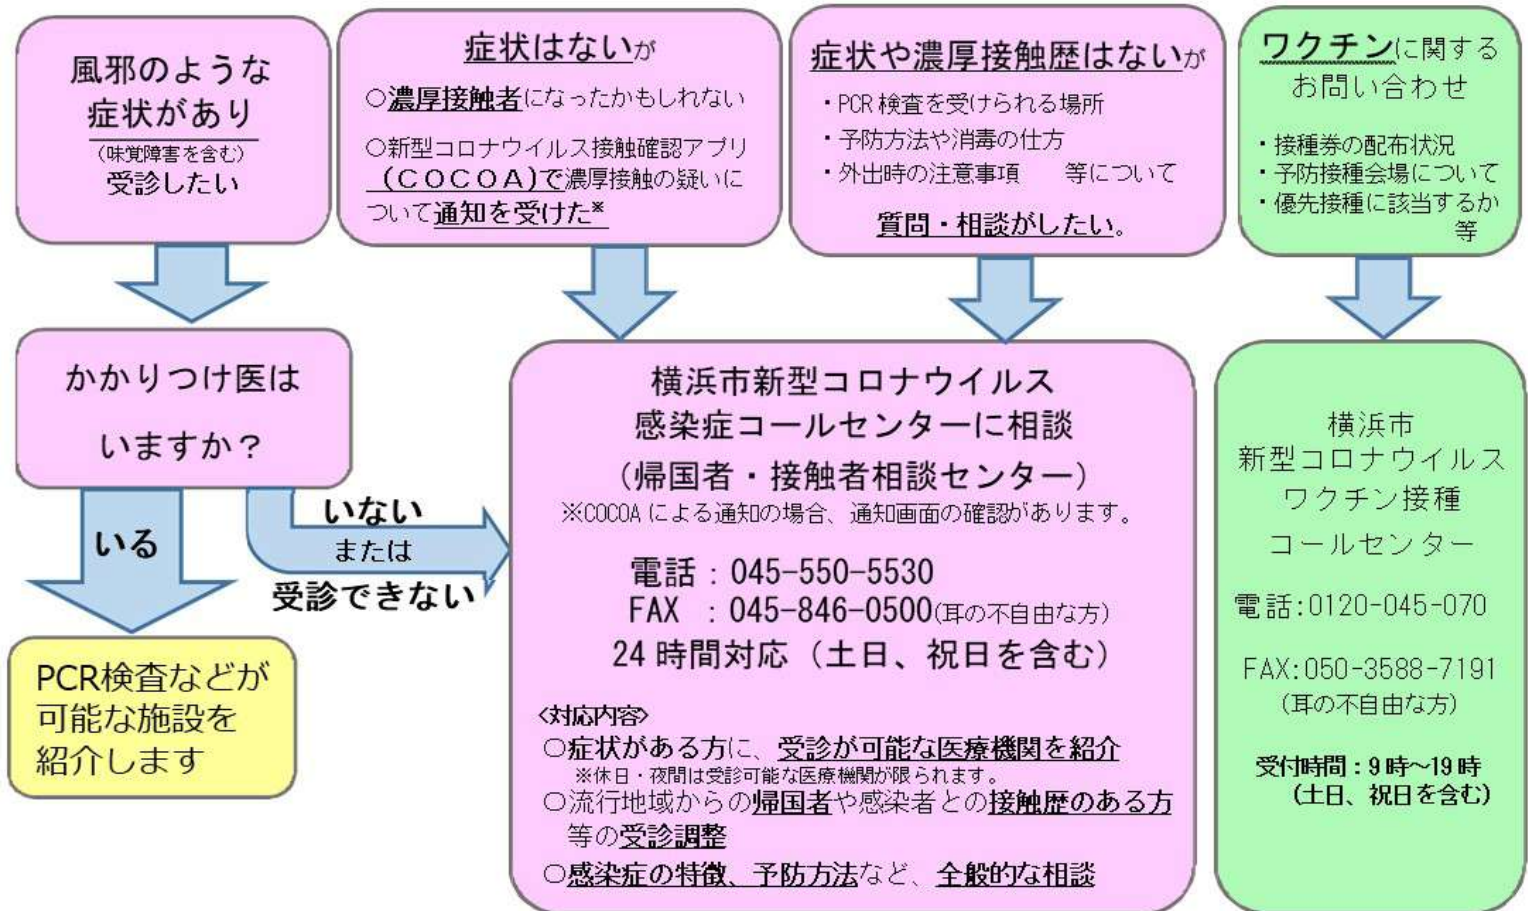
風邪のような症状があり
（味覚障害を含む）
受診したい

症状はないが
○濃厚接触者になったかもしれない
○新型コロナウイルス接触確認アプリ（COCOA）で濃厚接触の疑いについて通知を受けた※

症状や濃厚接触歴はないが
・PCR検査を受けられる場所
・予防方法や消毒の仕方
・外出時の注意事項　等について
質問・相談がしたい。

ワクチンに関するお問い合わせ
・接種券の配布状況
・予防接種会場について
・優先接種に該当するか　等

かかりつけ医はいますか？

いる

いない
または
受診できない

PCR検査などが可能な施設を紹介します

横浜市新型コロナウイルス感染症コールセンターに相談
（帰国者・接触者相談センター）
※COCOAによる通知の場合、通知画面の確認があります。

電話：045-550-5530
FAX：045-846-0500（耳の不自由な方）
24時間対応（土日、祝日を含む）

〈対応内容〉
○症状がある方に、受診が可能な医療機関を紹介
※休日・夜間は受診可能な医療機関が限られます。
○流行地域からの帰国者や感染者との接触歴のある方等の受診調整
○感染症の特徴、予防方法など、全般的な相談

横浜市
新型コロナウイルス
ワクチン接種
コールセンター

電話：0120-045-070

FAX：050-3588-7191
（耳の不自由な方）

受付時間：9時～19時
（土日、祝日を含む）